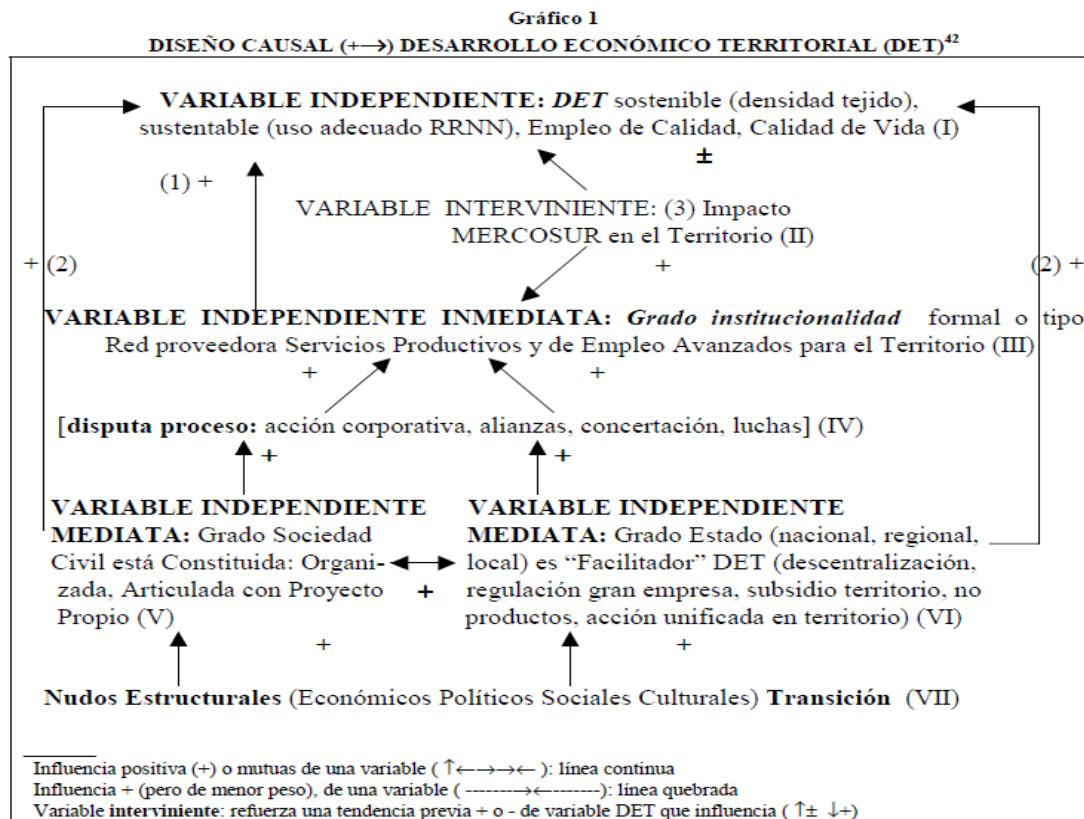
Gráfico 1
DISEÑO CAUSAL (+⟶) DESARROLLO ECONÓMICO TERRITORIAL (DET)$^{42}$

VARIABLE INDEPENDIENTE: DET sostenible (densidad tejido), sustentable (uso adecuado RRNN), Empleo de Calidad, Calidad de Vida (I)

±

(1) +

VARIABLE INTERVINIENTE: (3) Impacto MERCOSUR en el Territorio (II)

+ (2)

+

(2) +

VARIABLE INDEPENDIENTE INMEDIATA: Grado institucionalidad formal o tipo Red proveedora Servicios Productivos y de Empleo Avanzados para el Territorio (III)

+ +

[disputa proceso: acción corporativa, alianzas, concertación, luchas] (IV)

+ +

VARIABLE INDEPENDIENTE MEDIATA: Grado Sociedad Civil está Constituida: Organizada, Articulada con Proyecto Propio (V)

+

VARIABLE INDEPENDIENTE MEDIATA: Grado Estado (nacional, regional, local) es "Facilitador" DET (descentralización, regulación gran empresa, subsidio territorio, no productos, acción unificada en territorio) (VI)

+ +

Nudos Estructurales (Económicos Políticos Sociales Culturales) Transición (VII)

Influencia positiva (+) o mutuas de una variable ( ↑←→→← ): línea continua
Influencia + (pero de menor peso), de una variable ( --------→←--------): línea quebrada
Variable interviniente: refuerza una tendencia previa + o - de variable DET que influencia ( ↑± ↓+)